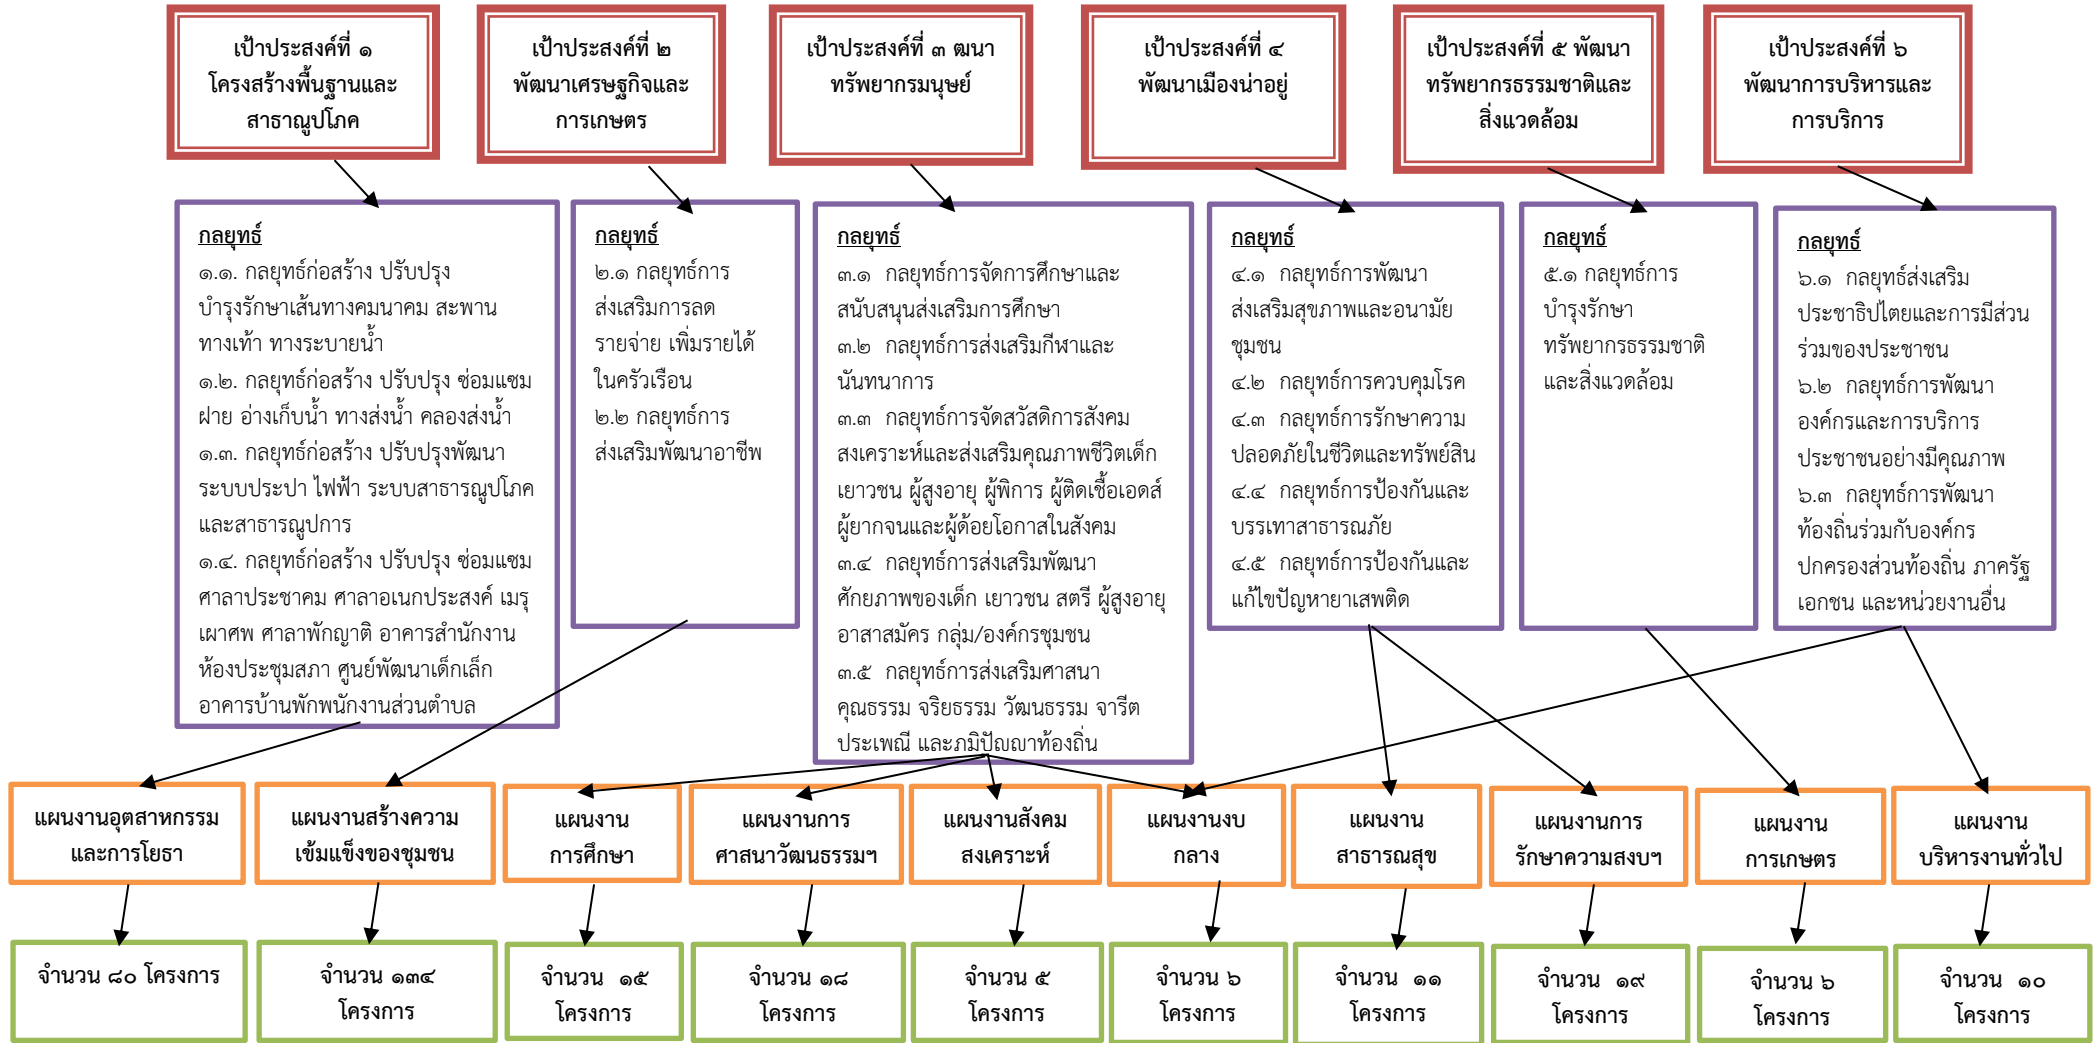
เป้าประสงค์ที่ ๑ โครงสร้างพื้นฐานและสาธาณูปโภค

เป้าประสงค์ที่ ๒ พัฒนาเศรษฐกิจและการเกษตร

เป้าประสงค์ที่ ๓ ฒนาทรัพยากรมนุษย์

เป้าประสงค์ที่ ๔ พัฒนาเมืองน่าอยู่

เป้าประสงค์ที่ ๕ พัฒนาทรัพยากรธรรมชาติและสิ่งแวดล้อม

เป้าประสงค์ที่ ๖ พัฒนาการบริหารและการบริการ

กลยุทธ์
๑.๑. กลยุทธ์ก่อสร้าง ปรับปรุง บำรุงรักษาเส้นทางคมนาคม สะพาน ทางเท้า ทางระบายน้ำ
๑.๒. กลยุทธ์ก่อสร้าง ปรับปรุง ซ่อมแซม ฝาย อ่างเก็บน้ำ ทางส่งน้ำ คลองส่งน้ำ
๑.๓. กลยุทธ์ก่อสร้าง ปรับปรุงพัฒนา ระบบประปา ไฟฟ้า ระบบสาธารณูปโภค และสาธารณูปการ
๑.๔. กลยุทธ์ก่อสร้าง ปรับปรุง ซ่อมแซม ศาลาประชาคม ศาลาอเนกประสงค์ เมรุ เผาศพ ศาลาพักญาติ อาคารสำนักงาน ห้องประชุมสภา ศูนย์พัฒนาเด็กเล็ก อาคารบ้านพักพนักงานส่วนตำบล

กลยุทธ์
๒.๑ กลยุทธ์การส่งเสริมการลดรายจ่าย เพิ่มรายได้ในครัวเรือน
๒.๒ กลยุทธ์การส่งเสริมพัฒนาอาชีพ

กลยุทธ์
๓.๑ กลยุทธ์การจัดการศึกษาและสนับสนุนส่งเสริมการศึกษา
๓.๒ กลยุทธ์การส่งเสริมกีฬาและนันทนาการ
๓.๓ กลยุทธ์การจัดสวัสดิการสังคม สงเคราะห์และส่งเสริมคุณภาพชีวิตเด็ก เยาวชน ผู้สูงอายุ ผู้พิการ ผู้ติดเชื้อเอดส์ ผู้ยากจนและผู้ด้อยโอกาสในสังคม
๓.๔ กลยุทธ์การส่งเสริมพัฒนาศักยภาพของเด็ก เยาวชน สตรี ผู้สูงอายุ อาสาสมัคร กลุ่ม/องค์กรชุมชน
๓.๕ กลยุทธ์การส่งเสริมศาสนา คุณธรรม จริยธรรม วัฒนธรรม จารีต ประเพณี และภูมิปัญญาท้องถิ่น

กลยุทธ์
๔.๑ กลยุทธ์การพัฒนาส่งเสริมสุขภาพและอนามัยชุมชน
๔.๒ กลยุทธ์การควบคุมโรค
๔.๓ กลยุทธ์การรักษาความปลอดภัยในชีวิตและทรัพย์สิน
๔.๔ กลยุทธ์การป้องกันและบรรเทาสาธารณภัย
๔.๕ กลยุทธ์การป้องกันและแก้ไขปัญหายาเสพติด

กลยุทธ์
๕.๑ กลยุทธ์การบำรุงรักษาทรัพยากรธรรมชาติและสิ่งแวดล้อม

กลยุทธ์
๖.๑ กลยุทธ์ส่งเสริมประชาธิปไตยและการมีส่วนร่วมของประชาชน
๖.๒ กลยุทธ์การพัฒนาองค์กรและการบริการประชาชนอย่างมีคุณภาพ
๖.๓ กลยุทธ์การพัฒนาท้องถิ่นร่วมกับองค์กรปกครองส่วนท้องถิ่น ภาครัฐ เอกชน และหน่วยงานอื่น

แผนงานอุตสาหกรรมและการโยธา

แผนงานสร้างความเข้มแข็งของชุมชน

แผนงานการศึกษา

แผนงานการศาสนาวัฒนธรรมฯ

แผนงานสังคมสงเคราะห์

แผนงานงบกลาง

แผนงานสาธารณสุข

แผนงานการรักษาความสงบฯ

แผนงานการเกษตร

แผนงานบริหารงานทั่วไป

จำนวน ๘๐ โครงการ

จำนวน ๑๓๔ โครงการ

จำนวน ๑๕ โครงการ

จำนวน ๑๘ โครงการ

จำนวน ๕ โครงการ

จำนวน ๖ โครงการ

จำนวน ๑๑ โครงการ

จำนวน ๑๙ โครงการ

จำนวน ๖ โครงการ

จำนวน ๑๐ โครงการ